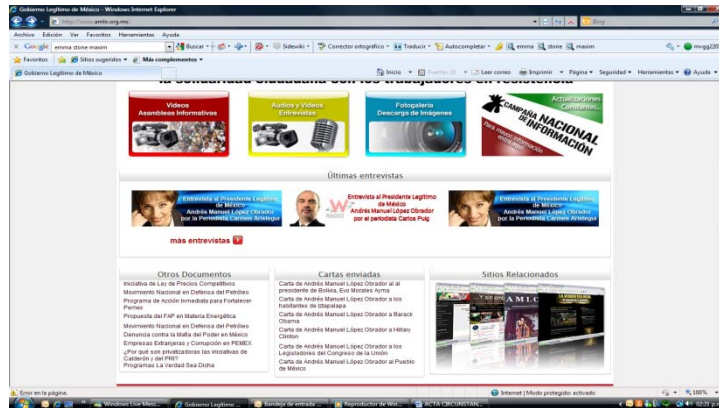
Gobierno Legítimo de México - Windows Internet Explorer

http://www.amlo.org.mx/

Bing

Archivo Edición Ver Favoritos Herramientas Ayuda

Google emma stone masim

Buscar

Sidewiki

Corrector ortográfico

Traducir

Autocompletar

emma stone masim

mvgg205

Favoritos

Sitios sugeridos

Más complementos

Gobierno Legítimo de México

Inicio

Fuentes (J)

Leer correo

Imprimir

Página

Seguridad

Herramientas

Ayuda

la solidaridad ciudadana con los trabajadores en resistencia

Videos
Asambleas Informativas

Audios y Videos
Entrevistas

Fotogalería
Descarga de Imágenes

Actualizaciones Constantes...

CAMPAÑA NACIONAL DE INFORMACIÓN

Para mayor información entra aquí

Últimas entrevistas

Entrevista al Presidente Legítimo de México
Andrés Manuel López Obrador
por la Periodista Carmen Aristegui

W RADIO

Entrevista al Presidente Legítimo de México
Andrés Manuel López Obrador
por el periodista Carlos Puig

Entrevista al Presidente Legítimo de México
Andrés Manuel López Obrador
por la Periodista Carmen Aristegui

más entrevistas

Otros Documentos

Iniciativa de Ley de Precios Competitivos
Movimiento Nacional en Defensa del Petróleo
Programa de Acción Inmediata para Fortalecer Pemex
Propuesta del FAP en Materia Energética
Movimiento Nacional en Defensa del Petróleo
Denuncia contra la Mafia del Poder en México
Empresas Extranjeras y Corrupción en PEMEX
¿Por qué son privatizadoras las iniciativas de Calderón y del PRI?
Programas La Verdad Sea Dicha

Cartas enviadas

Carta de Andrés Manuel López Obrador al al presidente de Bolivia, Evo Morales Ayma
Carta de Andrés Manuel López Obrador a los habitantes de Ehécatepec
Carta de Andrés Manuel López Obrador a Barack Obama
Carta de Andrés Manuel López Obrador a Hillary Clinton
Carta de Andrés Manuel López Obrador a los Legisladores del Congreso de la Unión
Carta de Andrés Manuel López Obrador al Pueblo de México

Sitios Relacionados

AMLO

Error en la página.

Internet | Modo protegido: activado

100%

Windows Live Mess...

Gobierno Legítimo ...

Bandeja de entrada ...

Reproductor de Win...

ACTA CIRCUNSTAN...

02:21 p.m.